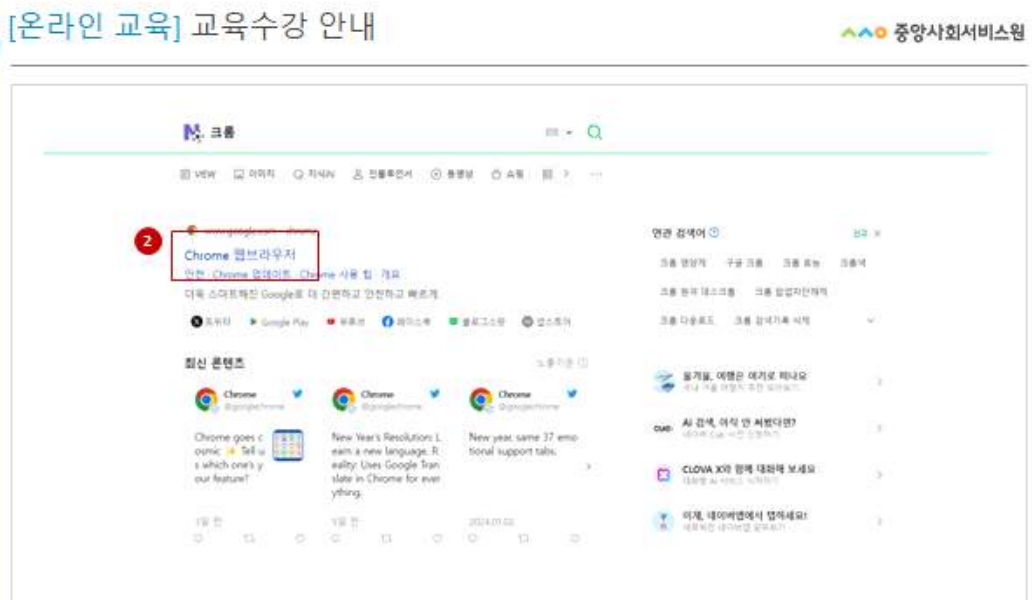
[온라인 교육] 교육수강 안내

중앙사회서비스원

N 크롬

VIEW 이미지 지식iN 인플루언서 동영상 쇼핑

2

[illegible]

Chrome 웹브라우저

안전 Chrome 업데이트 Chrome 사용 팁 개요

더욱 스마트해진 Google로 더 간편하고 안전하고 빠르게

트위터 Google Play 유튜브 페이스북 블로그스팟 인스타그램

최신 콘텐츠

Chrome @googlechrome

Chrome goes cosmic ✨ Tell us which one's your feature?

1일 전

Chrome @googlechrome

New Year's Resolution: Learn a new language. Reality: Uses Google Translate in Chrome for everything.

1일 전

Chrome @googlechrome

New year, same 37 emotional support tabs.

2024.01.02.

연관 검색어

크롬 원격 구글 크롬 크롬 후뉴 크롬북

크롬 원격 데스크톱 크롬 팝업차단해제

크롬 다운로드 크롬 검색기록 삭제

올겨울, 여행은 여기로 떠나요

AI 검색, 아직 안 써봤다면?

CLOVA X와 함께 대화해 보세요

이제, 네이버앱에서 앱하세요!